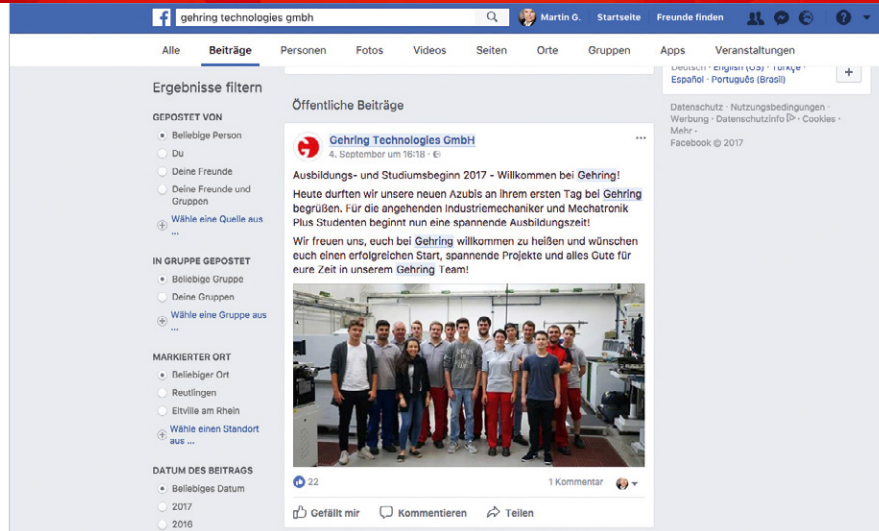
gehring technologies gmbh

Martin G. Startseite Freunde finden

Alle Beiträge Personen Fotos Videos Seiten Orte Gruppen Apps Veranstaltungen

Ergebnisse filtern

GEPOSTET VON
Beliebige Person
Du
Deine Freunde
Deine Freunde und Gruppen
Wähle eine Quelle aus ...

IN GRUPPE GEPOSTET
Beliebige Gruppe
Deine Gruppen
Wähle eine Gruppe aus ...

MARKIERTER ORT
Beliebiger Ort
Reutlingen
Eltville am Rhein
Wähle einen Standort aus ...

DATUM DES BEITRAGS
Beliebiges Datum
2017
2016

Öffentliche Beiträge

Gehring Technologies GmbH
4. September um 16:18 ·

Ausbildungs- und Studiumsbeginn 2017 - Willkommen bei Gehring!

Heute durften wir unsere neuen Azubis an ihrem ersten Tag bei Gehring begrüßen. Für die angehenden Industriemechaniker und Mechatronik Plus Studenten beginnt nun eine spannende Ausbildungszeit!

Wir freuen uns, euch bei Gehring willkommen zu heißen und wünschen euch einen erfolgreichen Start, spannende Projekte und alles Gute für eure Zeit in unserem Gehring Team!

22
1 Kommentar

Gefällt mir Kommentieren Teilen

Deutsch · English (US) · Türkçe · Español · Português (Brasil)

Datenschutz · Nutzungsbedingungen · Werbung · Datenschutzinfo · Cookies · Mehr ·
Facebook © 2017